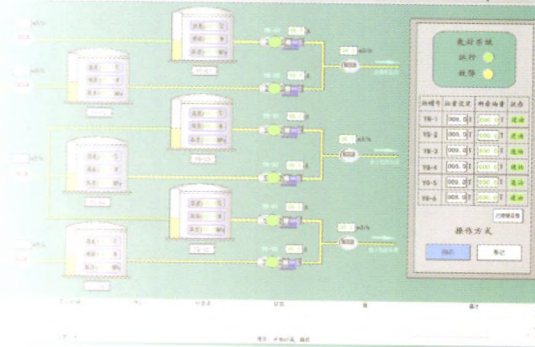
装卸系统
运行
故障

| 储罐号 | 油量设定 | 剩余油量 | 状态 |
|---|---|---|---|
| YG-1 | 000.0 | 000.0 | 停止 |
| YG-2 | 000.0 | 000.0 | 停止 |
| YG-3 | 000.0 | 000.0 | 停止 |
| YG-4 | 000.0 | 000.0 | 停止 |
| YG-5 | 000.0 | 000.0 | 停止 |
| YG-6 | 000.0 | 000.0 | 停止 |

操作方式
自动
手动

m3/h
m3/h
m3/h
m3/h
m3/h
m3/h

YG-1
YG-2
YG-3
YG-4
YG-5
YG-6

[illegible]